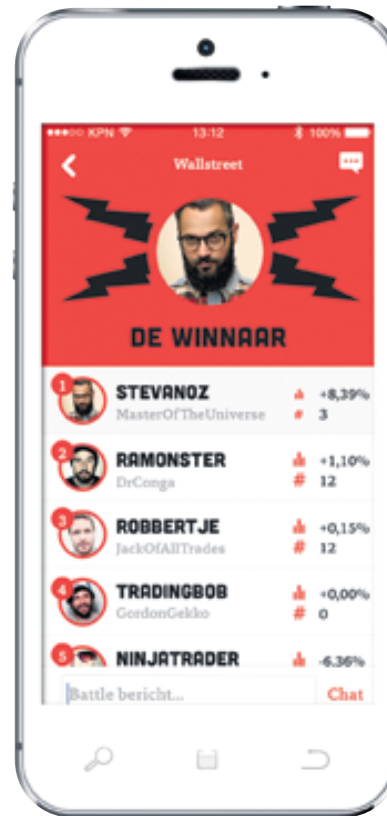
●●●○○ KPN 13:12 100%

Wallstreet

DE WINNAAR

1 STEVANOZ
MasterOfTheUniverse
+8,39%
# 3

2 RAMONSTER
DrConga
+1,10%
# 12

3 ROBBERTJE
JackOfAllTrades
+0,15%
# 12

4 TRADINGBOB
GordonGekko
+0,00%
# 0

5 NINJATRADER
-6,36%

Battle bericht...
Chat